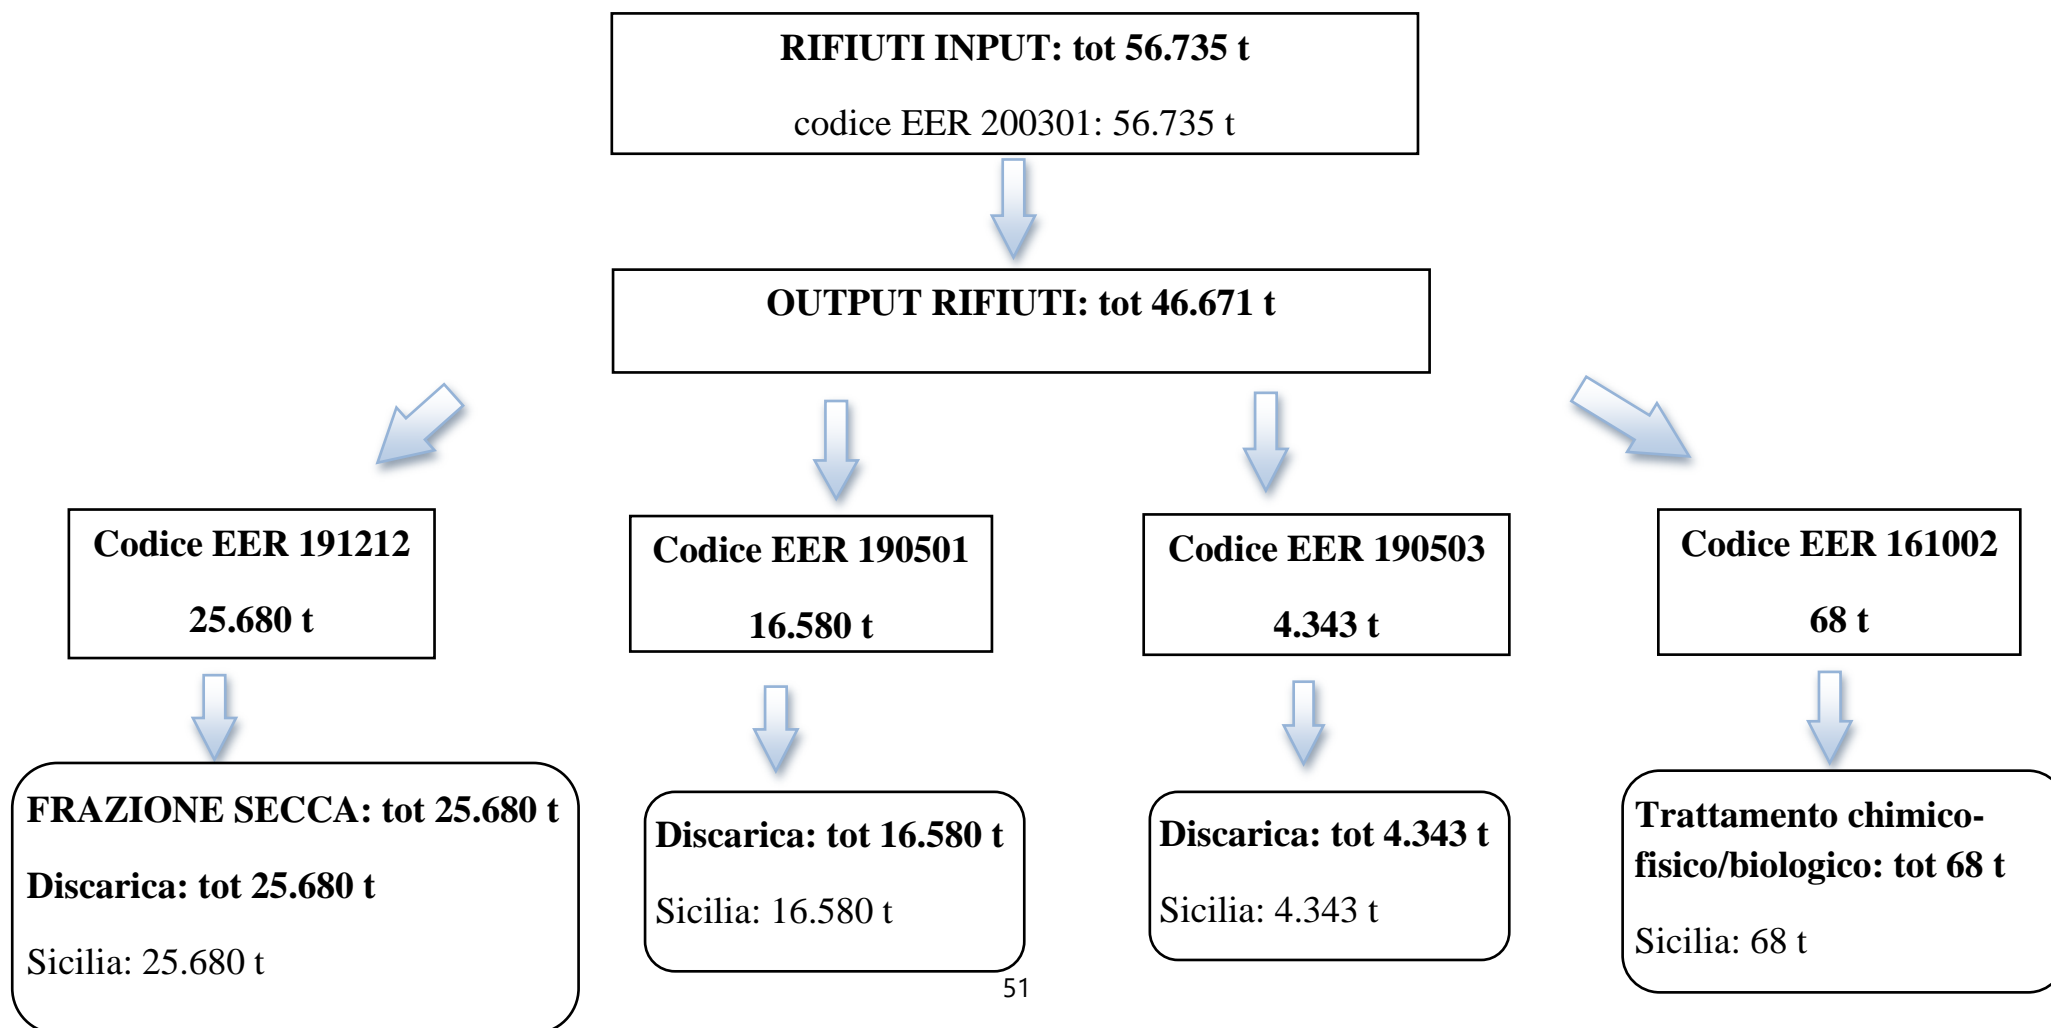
RIFIUTI INPUT: tot 56.735 t

codice EER 200301: 56.735 t

OUTPUT RIFIUTI: tot 46.671 t

Codice EER 191212

25.680 t

Codice EER 190501

16.580 t

Codice EER 190503

4.343 t

Codice EER 161002

68 t

FRAZIONE SECCA: tot 25.680 t

Discarica: tot 25.680 t

Sicilia: 25.680 t

Discarica: tot 16.580 t

Sicilia: 16.580 t

Discarica: tot 4.343 t

Sicilia: 4.343 t

Trattamento chimico-fisico/biologico: tot 68 t

Sicilia: 68 t

51